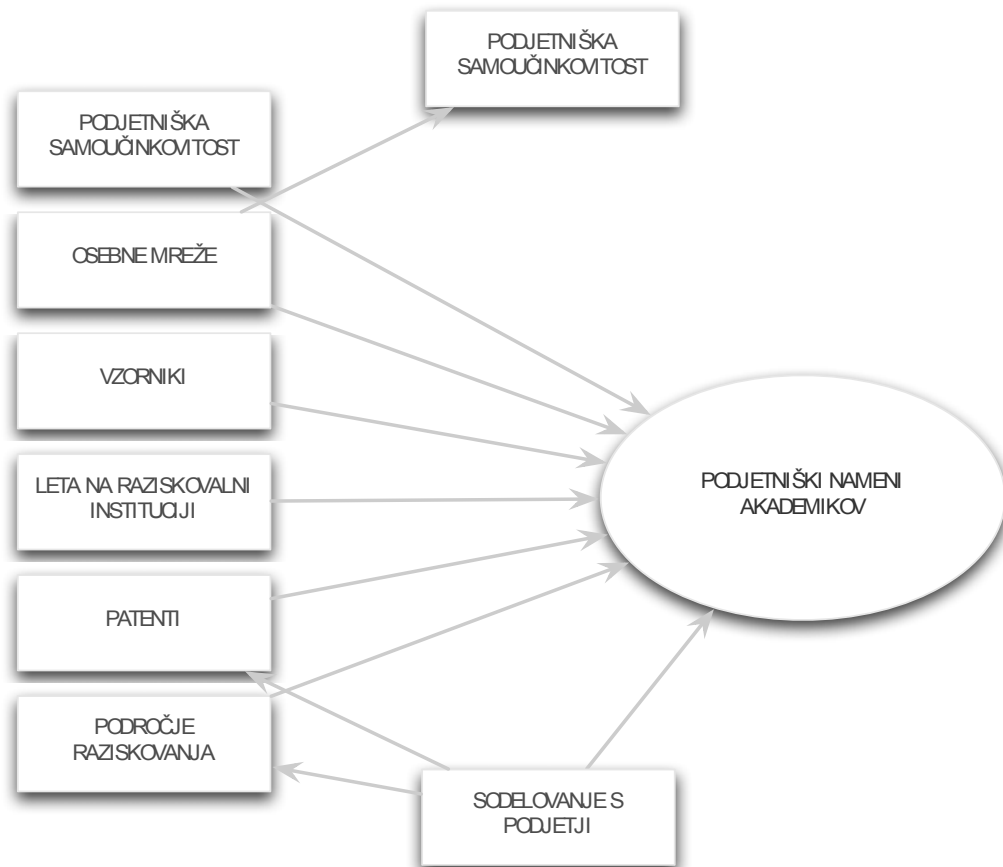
PODJETNIŠKA SAMOUČINKOVITOST

PODJETNIŠKA SAMOUČINKOVITOST

OSEBNE MREŽE

VZORNIKI

LETA NA RAZISKOVALNI INSTITUCIJI

PATENTI

PODROČJE RAZISKOVANJA

SODELOVANJE S PODJETJI

PODJETNIŠKI NAMENI AKADEMIKOV